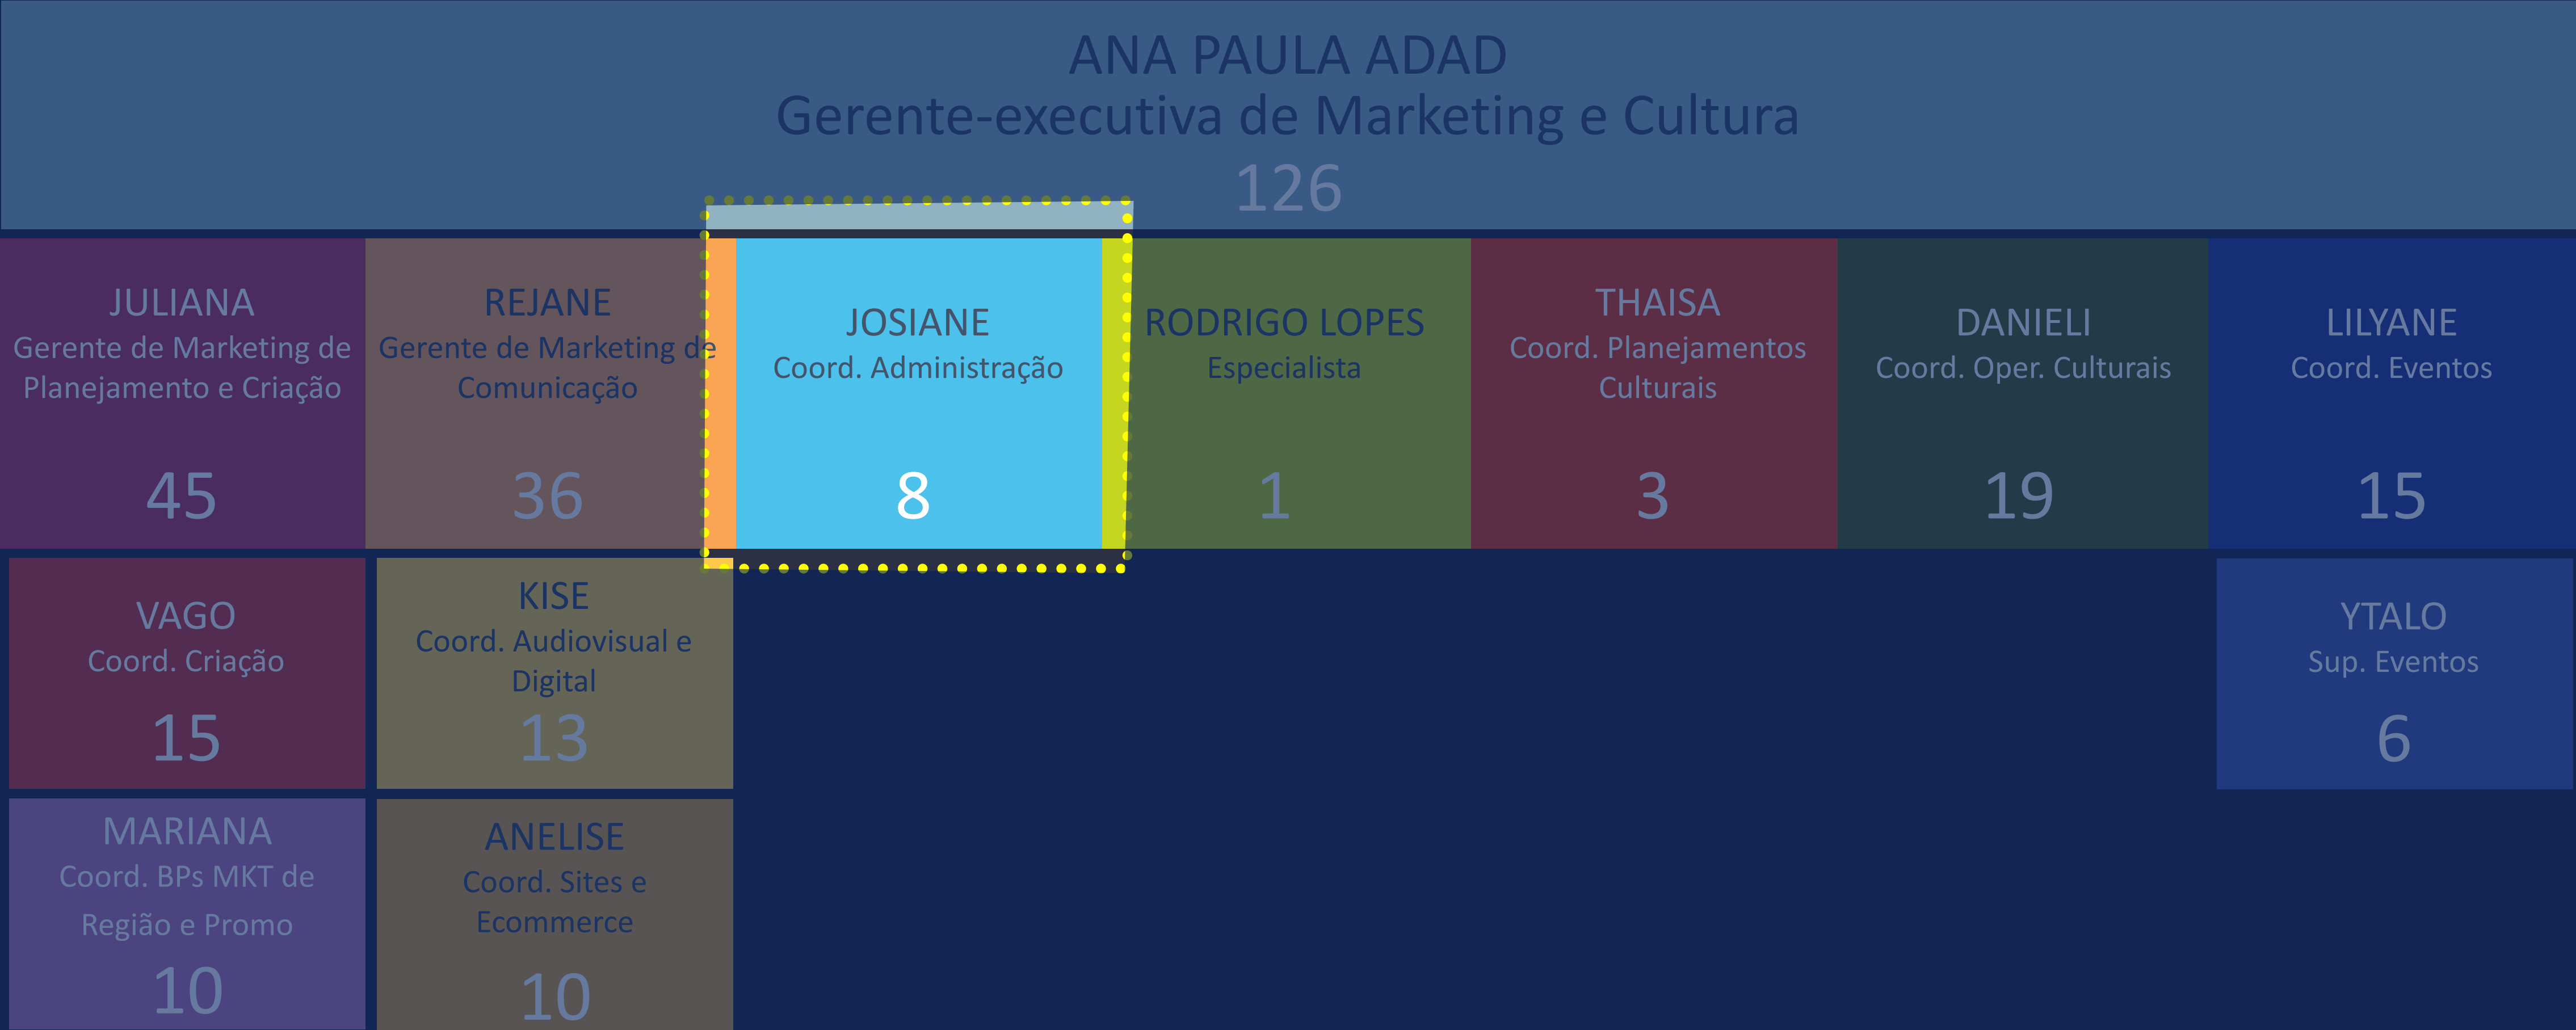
ANA PAULA ADAD
Gerente-executiva de Marketing e Cultura
126

JULIANA
Gerente de Marketing de Planejamento e Criação
45

REJANE
Gerente de Marketing de Comunicação
36

JOSIANE
Coord. Administração
8

RODRIGO LOPES
Especialista
1

THAISA
Coord. Planejamentos Culturais
3

DANIELI
Coord. Oper. Culturais
19

LILYANE
Coord. Eventos
15

VAGO
Coord. Criação
15

KISE
Coord. Audiovisual e Digital
13

YTALO
Sup. Eventos
6

MARIANA
Coord. BPs MKT de Região e Promo
10

ANELISE
Coord. Sites e Ecommerce
10